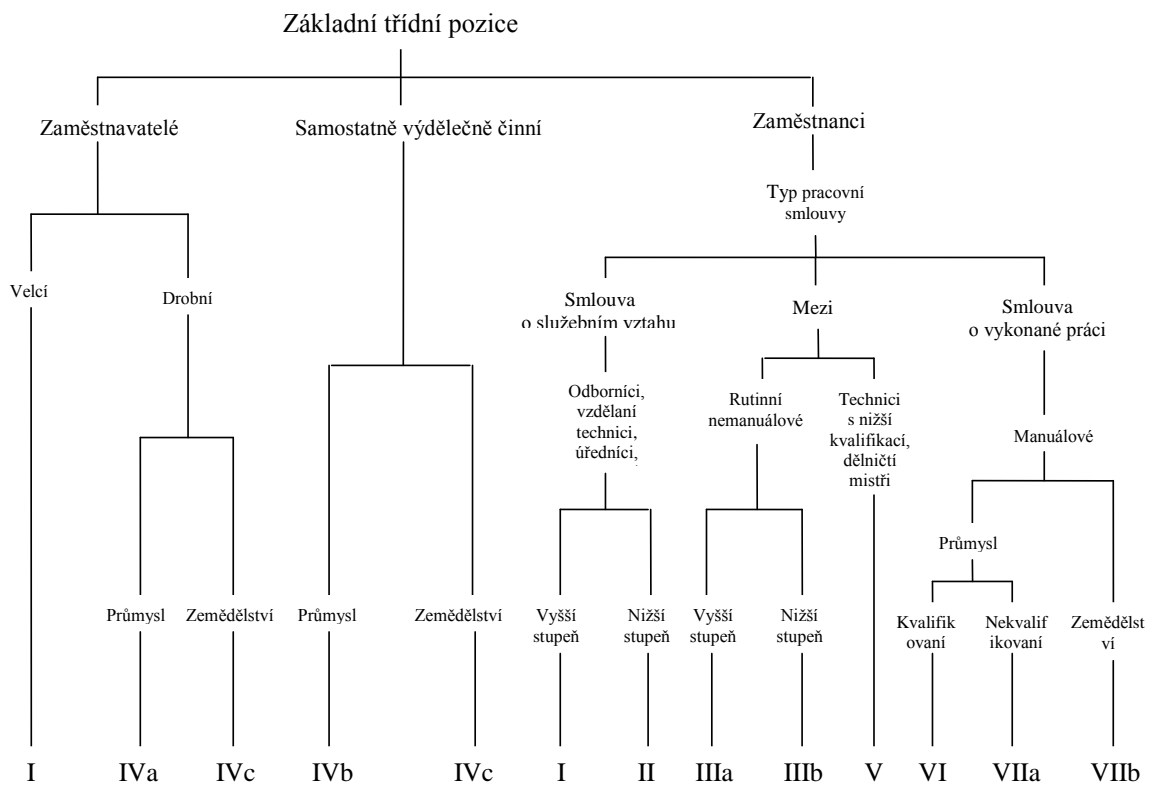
Základní třídní pozice

Zaměstnavatelé

Samostatně výdělečně činní

Zaměstnanci

Typ pracovní smlouvy

Velcí

Drobní

Smlouva o služebním vztahu

Mezi

Smlouva o vykonané práci

Odborníci, vzdělaní technici, úředníci,

Rutinní nemanuálové

Technici s nižší kvalifikací, dělničtí mistři

Manuálové

Průmysl

Průmysl

Zemědělství

Průmysl

Zemědělství

Vyšší stupeň

Nižší stupeň

Vyšší stupeň

Nižší stupeň

Kvalifik ovaní

Nekvalif ikovaní

Zemědělst ví

I

IVa

IVc

IVb

IVc

I

II

IIIa

IIIb

V

VI

VIIa

VIIb